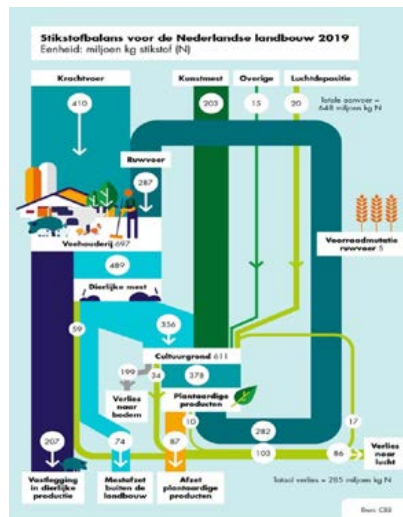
Stikstofbalans voor de Nederlandse landbouw 2019
Eenheid: miljoen kg stikstof (N)

Krachtvoer
410

Kunstmest
203

Overige
15

Luchtdepositie
20

Totale aanvoer = 648 miljoen kg N

Ruwvoer
287

Veehouderij 697

Voorraadmutatie ruwvoer 5

489

Dierlijke mest

59

336

Cultuurgrond 611

199

34

378

Verlies naar bodem

Plantaardige producten

10

282

17

6

86

Verlies naar lucht

207

74

87

103

Vastlegging in dierlijke productie

Mestafzet buiten de landbouw

Afzet plantaardige producten

Totaal verlies = 285 miljoen kg N

Bron: CBS